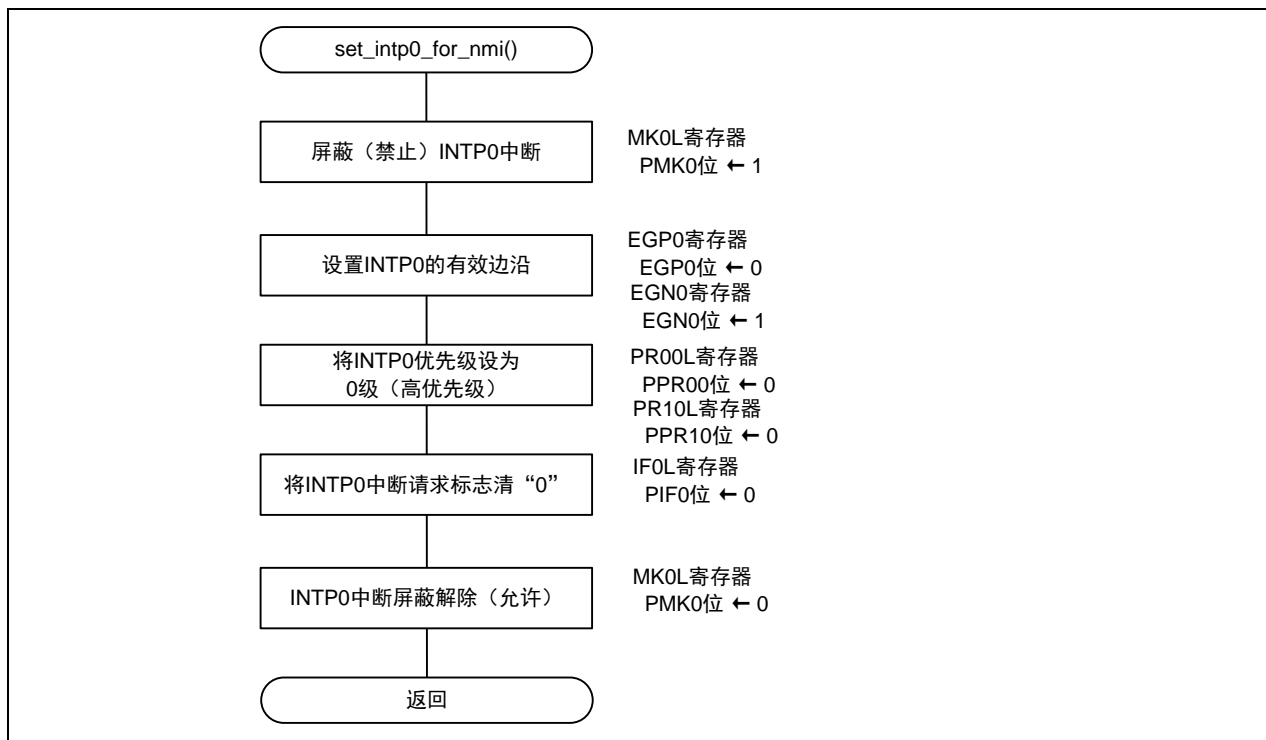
set_intp0_for_nmi()

屏蔽（禁止）INTP0中断

MK0L寄存器
PMK0位 ← 1

设置INTP0的有效边沿

EGP0寄存器
EGP0位 ← 0
EGN0寄存器
EGN0位 ← 1

将INTP0优先级设为0级（高优先级）

PR00L寄存器
PPR00位 ← 0
PR10L寄存器
PPR10位 ← 0

将INTP0中断请求标志清“0”

IF0L寄存器
PIF0位 ← 0

INTP0中断屏蔽解除（允许）

MK0L寄存器
PMK0位 ← 0

返回